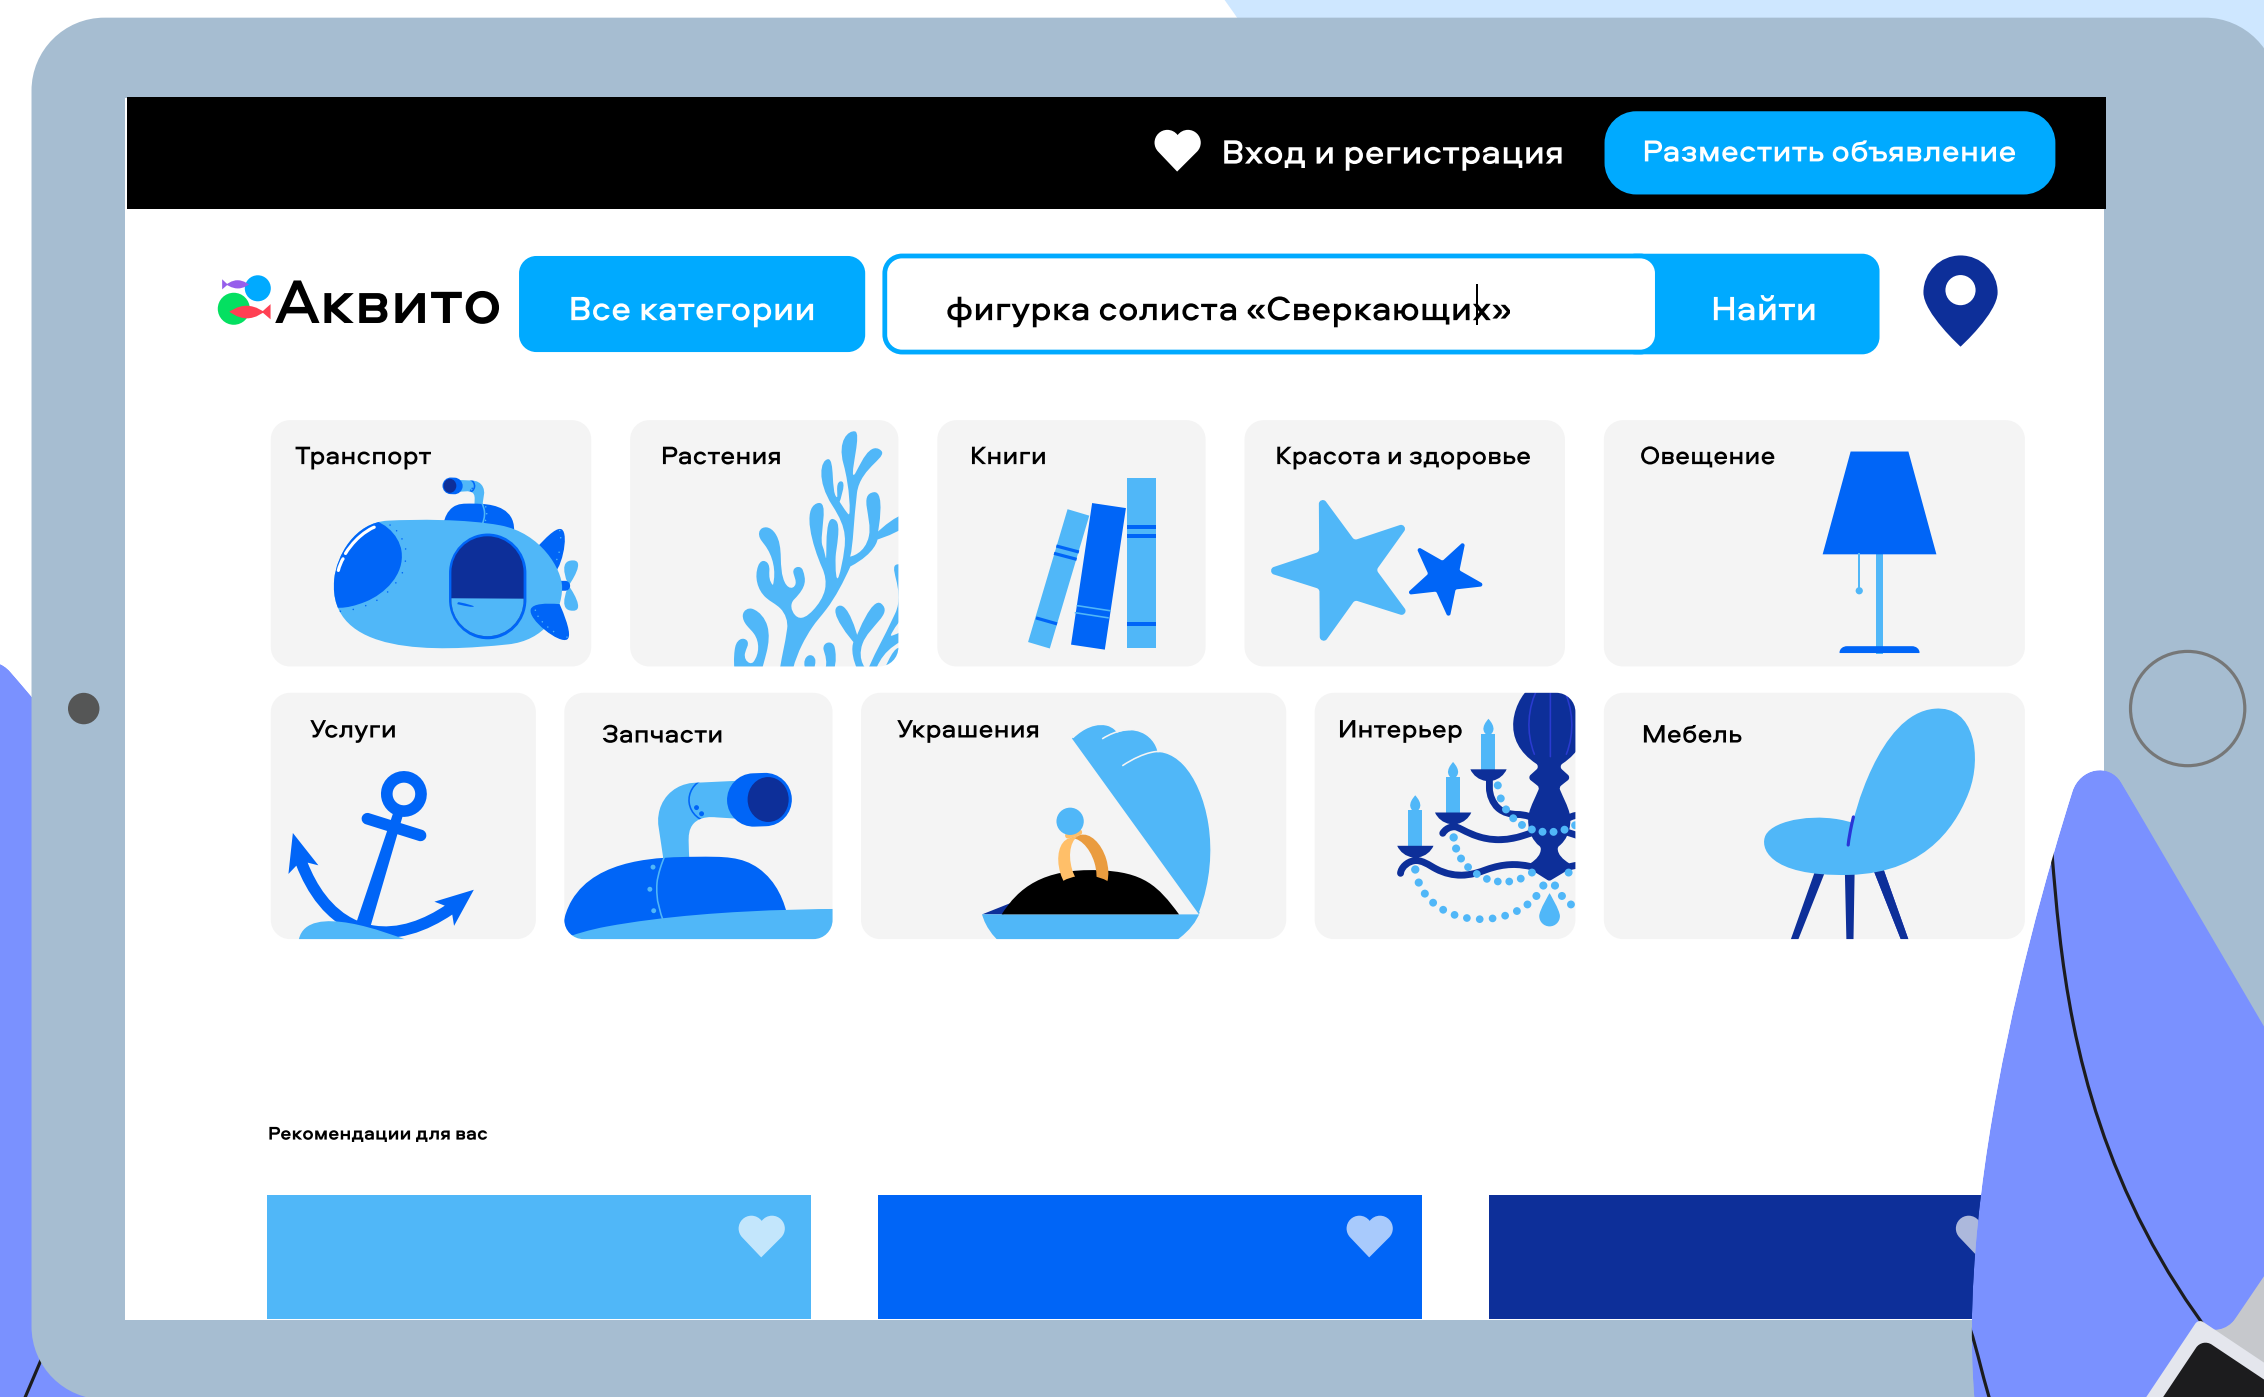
Вход и регистрация

Разместить объявление

Аквито

Все категории

фигурка солиста «Сверкающих»

Найти

Транспорт

Растения

Книги

Красота и здоровье

Овещение

Услуги

Запчасти

Украшения

Интерьер

Мебель

Рекомендации для вас